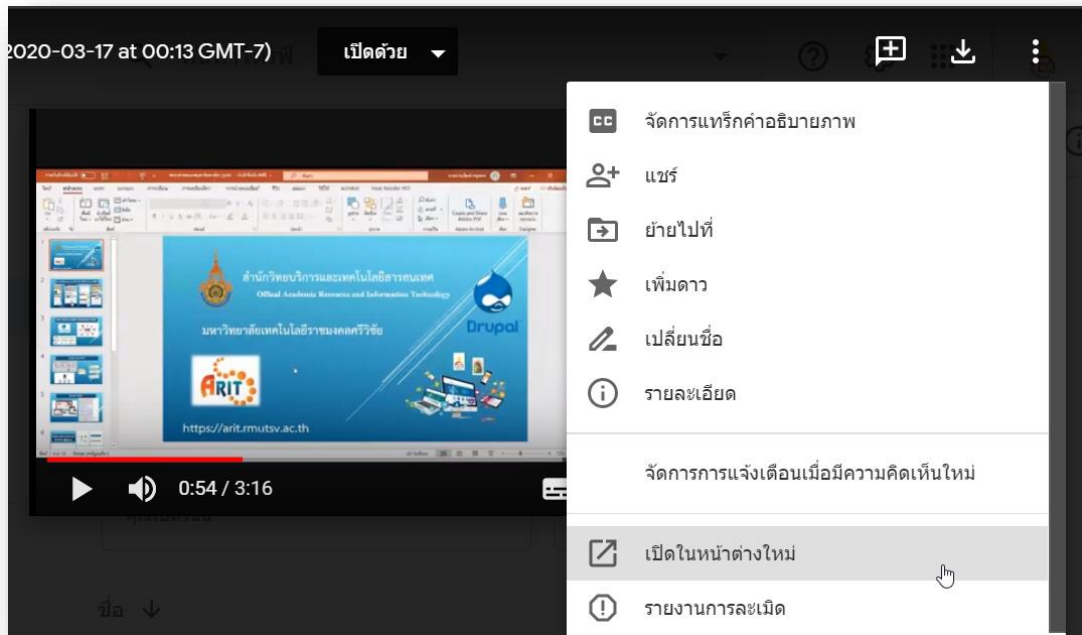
2020-03-17 at 00:13 GMT-7)

เปิดด้วย

สำนักวิทยบริการและเทคโนโลยีสารสนเทศ

Offical Academic Resources and Information Technology

มหาวิทยาลัยเทคโนโลยีราชมงคลศรีวิชัย

Drupal

ARIT

https://arit.rmutsv.ac.th

0:54 / 3:16

ชื่อ

จัดการแทร็กคำอธิบายภาพ

แชร์

ย้ายไปที่

เพิ่มดาว

เปลี่ยนชื่อ

รายละเอียด

จัดการการแจ้งเตือนเมื่อมีความคิดเห็นใหม่

เปิดในหน้าต่างใหม่

รายงานการละเมิด